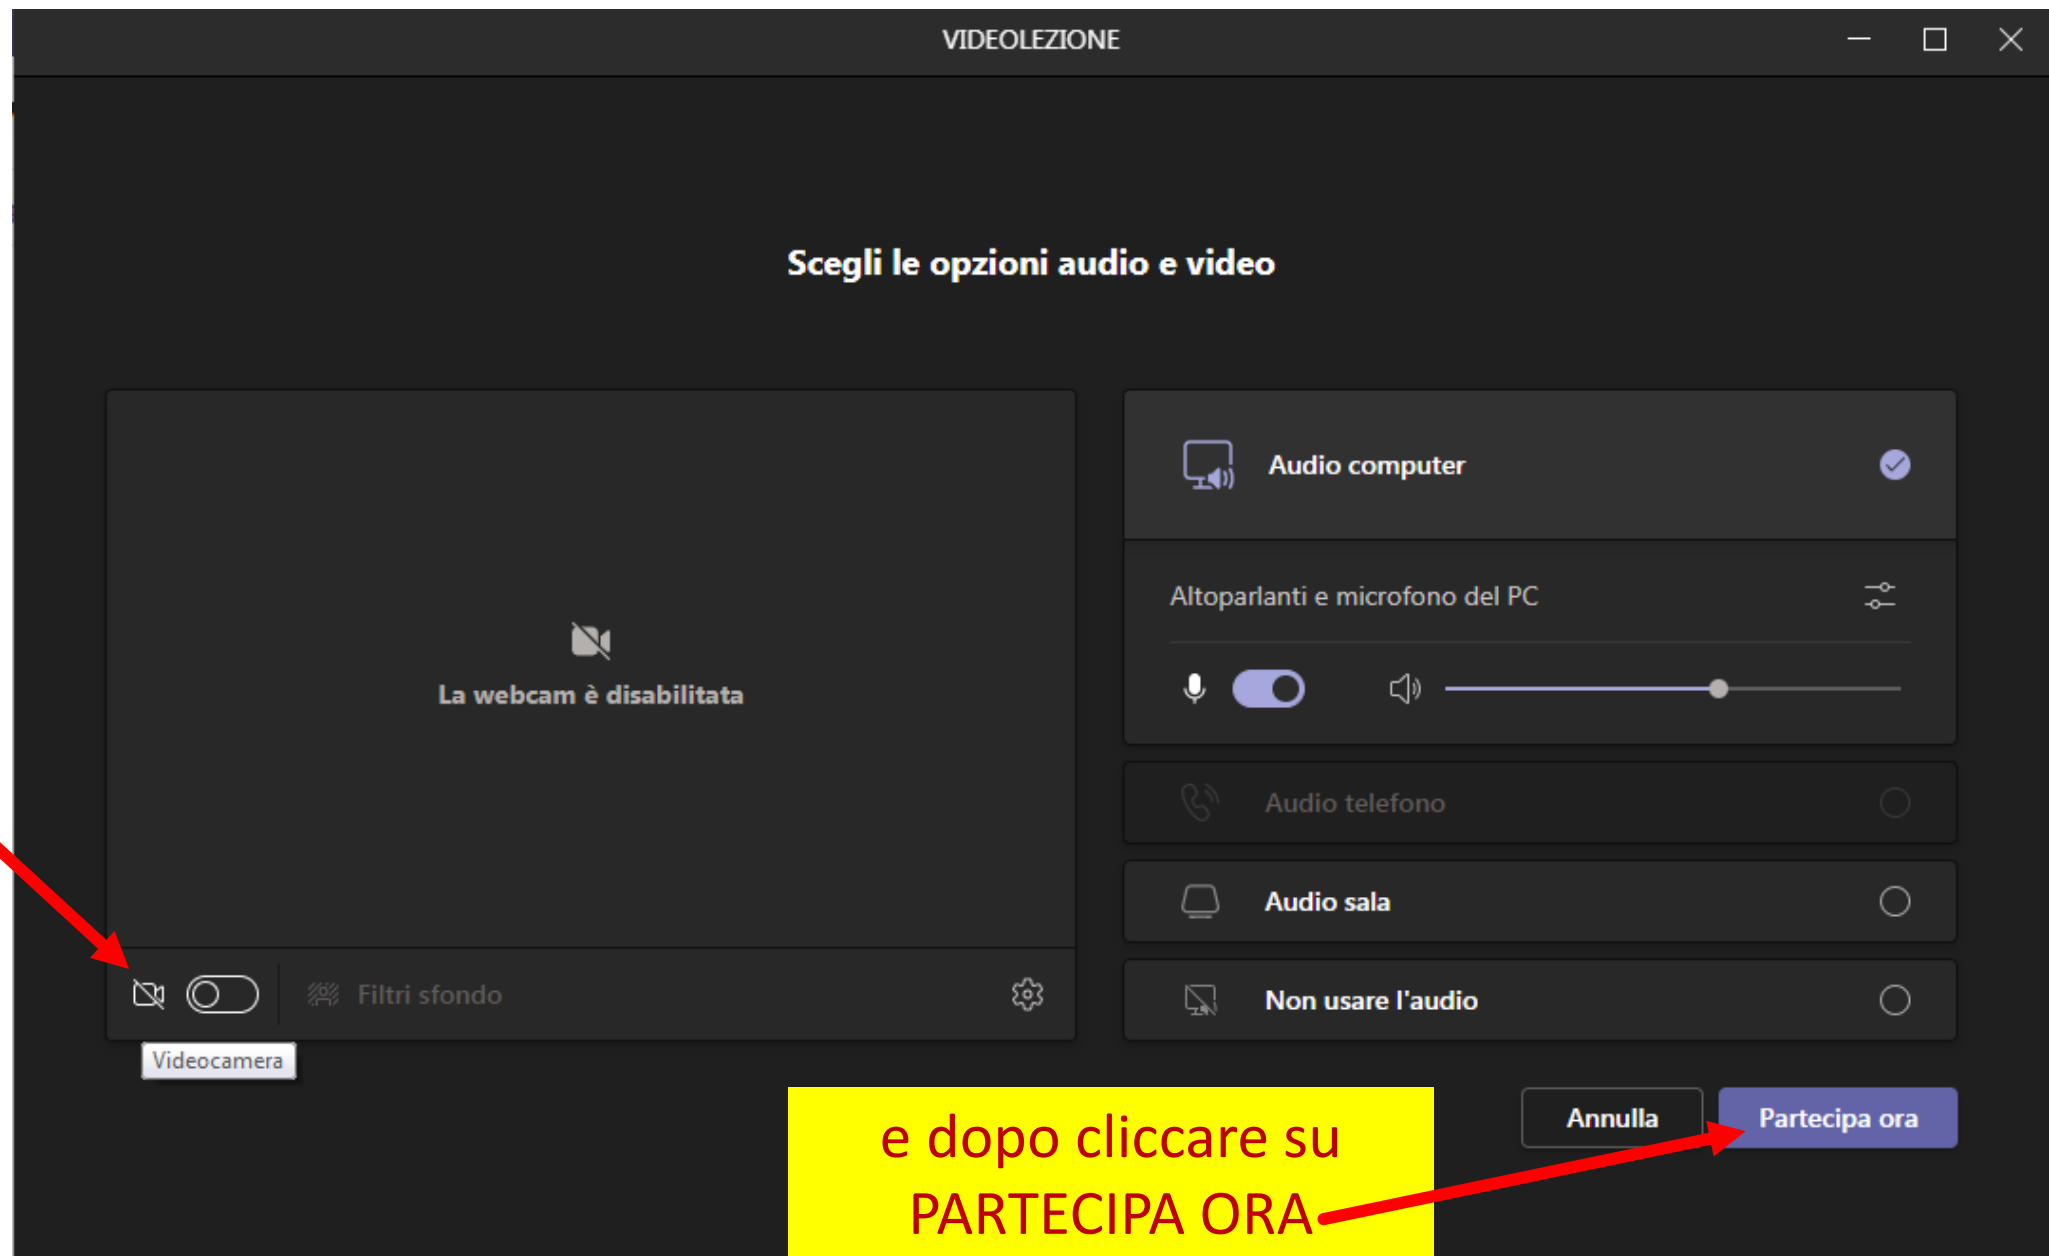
VIDEOLEZIONE

Scegli le opzioni audio e video

La webcam è disabilitata

Filtri sfondo

Videocamera

Audio computer

Altoparlanti e microfono del PC

Audio telefono

Audio sala

Non usare l'audio

Annulla

Partecipa ora

e dopo cliccare su PARTECIPA ORA